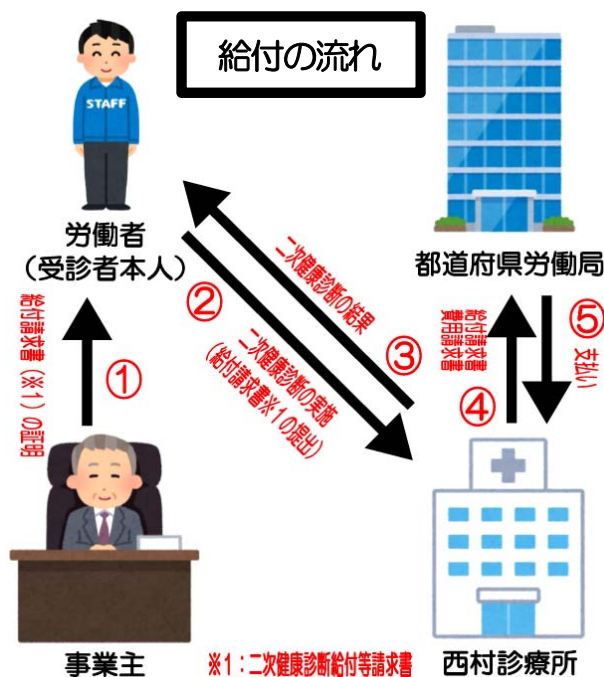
給付の流れ

STAFF

労働者
(受診者本人)

都道府県労働局

給付請求書(※1)の証明

①

②

二次健康診断の実施
(給付請求書※1の提出)

二次健康診断の結果

③

給付請求書
費用請求書

④

⑤

支払い

事業主

西村診療所

※1:二次健康診断給付等請求書